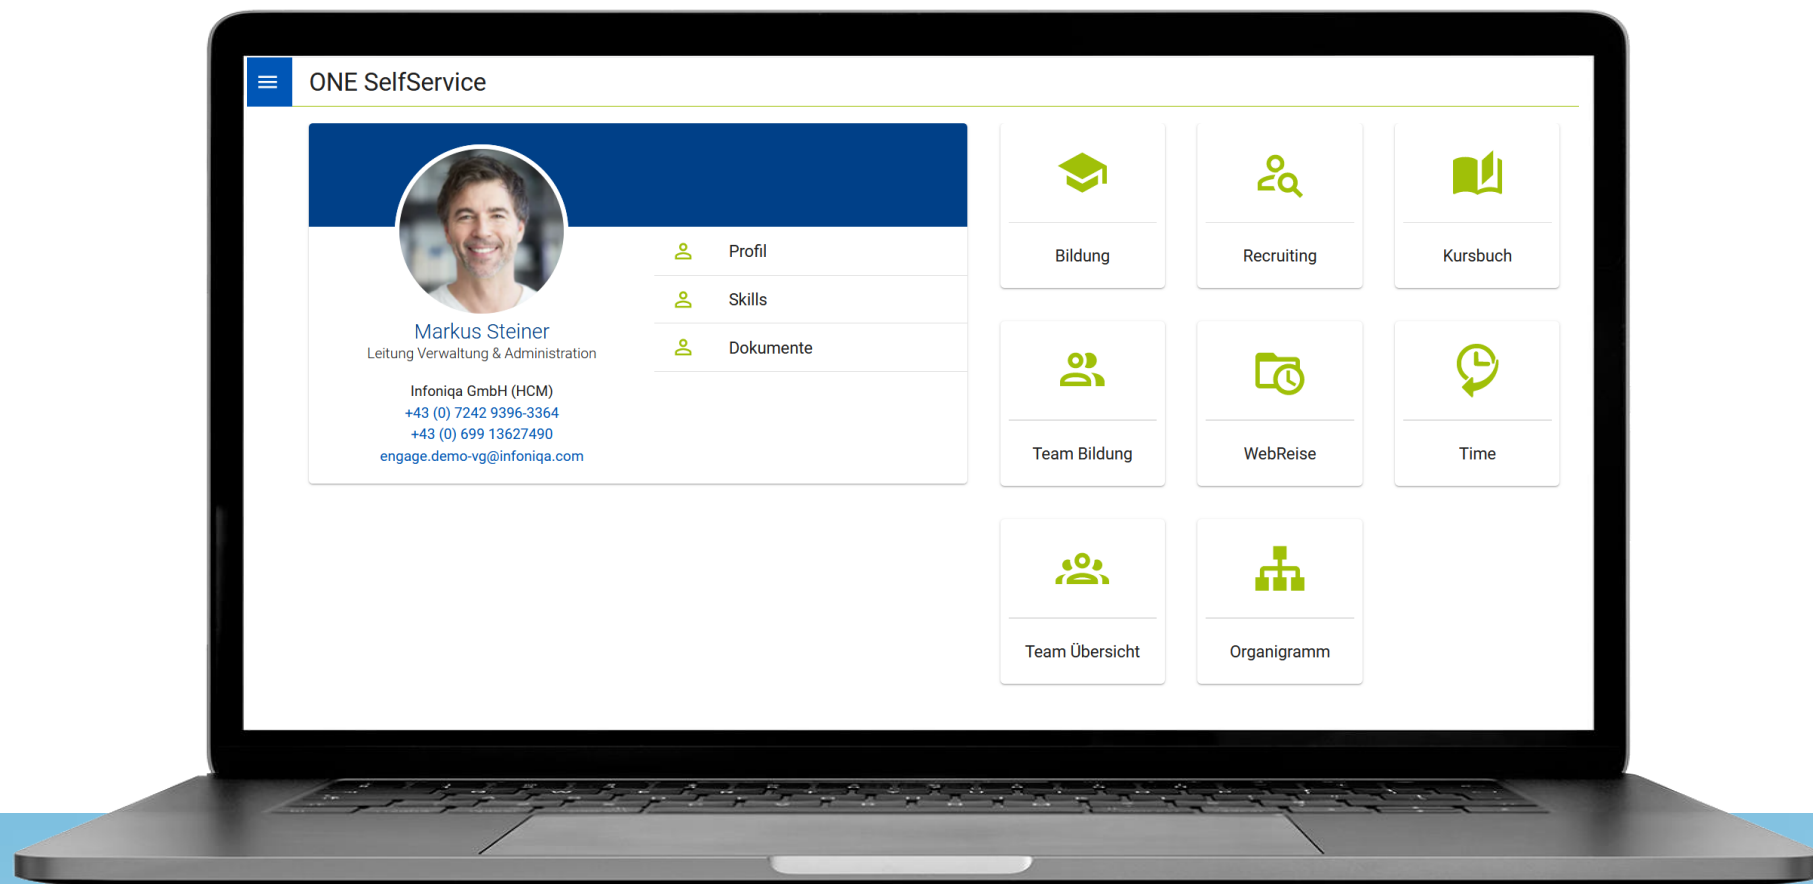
ONE SelfService

Markus Steiner
Leitung Verwaltung & Administration

Infoniqa GmbH (HCM)
+43 (0) 7242 9396-3364
+43 (0) 699 13627490
engage.demo-vg@infoniqa.com

Profil
Skills
Dokumente

Bildung
Recruiting
Kursbuch
Team Bildung
WebReise
Time
Team Übersicht
Organigramm